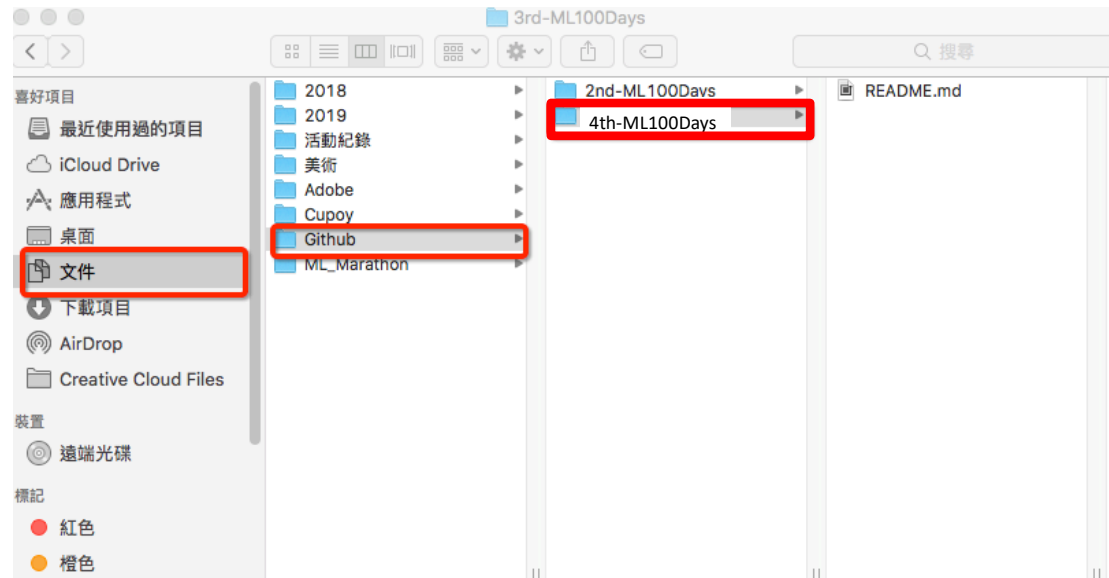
3rd-ML100Days

搜尋

喜好項目
最近使用過的項目
iCloud Drive
應用程式
桌面
文件
下載項目
AirDrop
Creative Cloud Files
裝置
遠端光碟
標記
紅色
橙色

2018
2019
活動紀錄
美術
Adobe
Cupoy
Github
ML_Marathon

2nd-ML100Days
4th-ML100Days

README.md